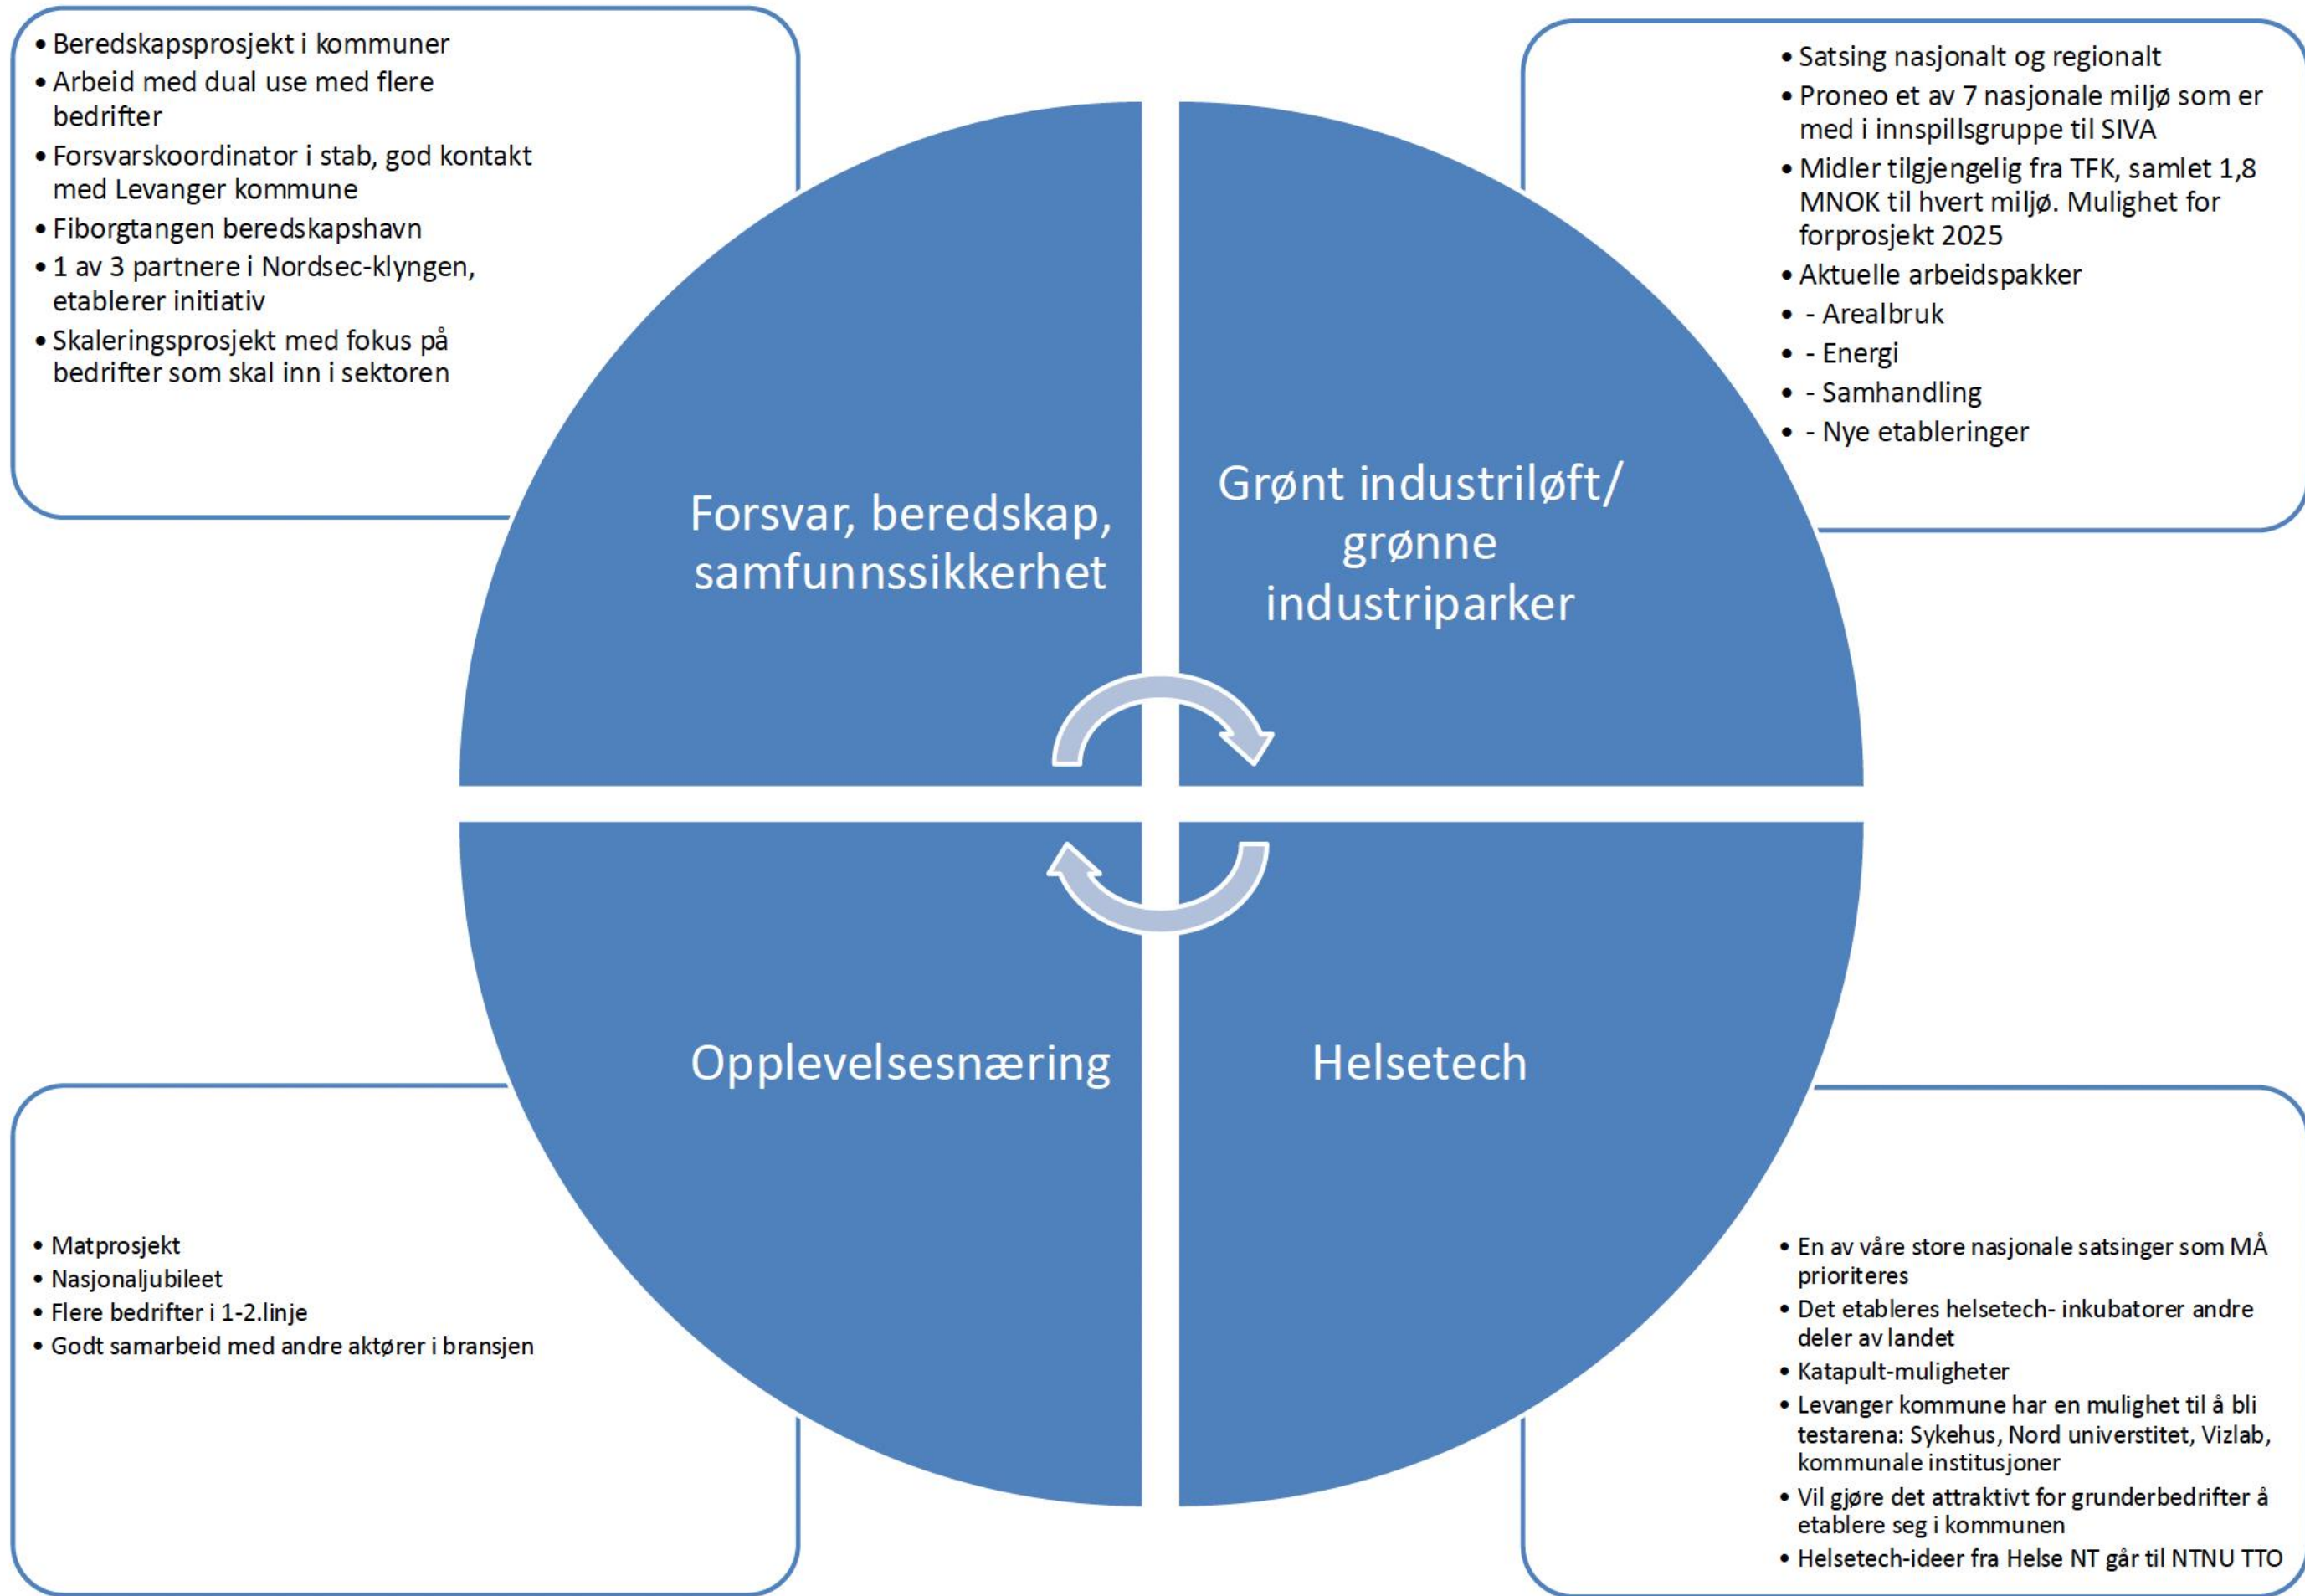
• Beredskapsprosjekt i kommuner
• Arbeid med dual use med flere bedrifter
• Forsvarskoordinator i stab, god kontakt med Levanger kommune
• Fiborgtangen beredskapshavn
• 1 av 3 partnere i Nordsec-klyngen, etablerer initiativ
• Skaleringsprosjekt med fokus på bedrifter som skal inn i sektoren

• Satsing nasjonalt og regionalt
• Proneo et av 7 nasjonale miljø som er med i innspillsgruppe til SIVA
• Midler tilgjengelig fra TFK, samlet 1,8 MNOK til hvert miljø. Mulighet for forprosjekt 2025
• Aktuelle arbeidspakker
• - Arealbruk
• - Energi
• - Samhandling
• - Nye etableringer

Forsvar, beredskap, samfunnssikkerhet

Grønt industriløft/ grønne industriparker

Opplevelsesnæring

Helsetech

• Matprosjekt
• Nasjonaljubileet
• Flere bedrifter i 1-2.linje
• Godt samarbeid med andre aktører i bransjen

• En av våre store nasjonale satsinger som MÅ prioriteres
• Det etableres helsetech- inkubatorer andre deler av landet
• Katapult-muligheter
• Levanger kommune har en mulighet til å bli testarena: Sykehus, Nord universtitet, Vizlab, kommunale institusjoner
• Vil gjøre det attraktivt for grunderbedrifter å etablere seg i kommunen
• Helsetech-ideer fra Helse NT går til NTNU TTO